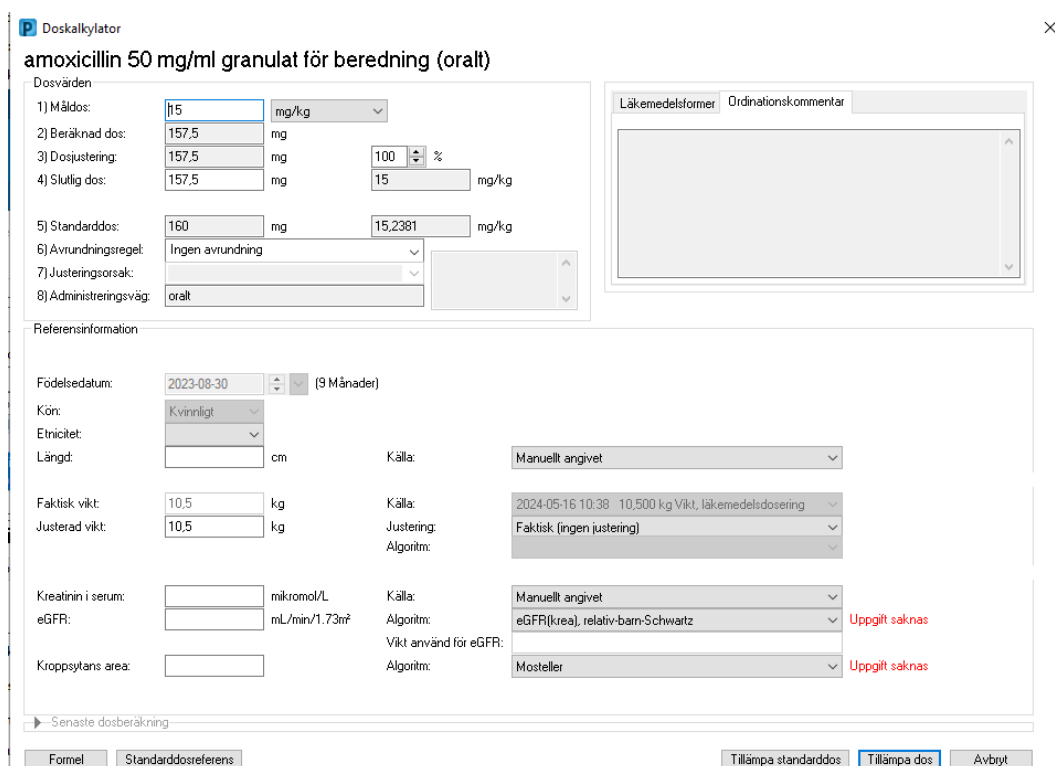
P Doskalkylator

×

amoxicillin 50 mg/ml granulat för beredning (oralt)

Dosvärden

1) Måldos: 15 mg/kg
2) Beräknad dos: 157,5 mg
3) Dosjustering: 157,5 mg 100 %
4) Slutlig dos: 157,5 mg 15 mg/kg

5) Standarddos: 160 mg 15,2381 mg/kg
6) Avrundningsregel: Ingen avrundning
7) Justeringsorsak:
8) Administreringsväg: oralt

Läkemedelsformer | Ordinationskommentar

Referensinformation

Födelsedatum: 2023-08-30 (9 Månader)
Kön: Kvinnligt
Etnicitet:
Längd: cm Källa: Manuellt angivet

Faktisk vikt: 10,5 kg Källa: 2024-05-16 10:38 10,500 kg Vikt, läkemedelsdosering
Justerad vikt: 10,5 kg Justering: Faktisk (ingen justering)
Algoritm:

Kreatinin i serum: mikromol/L Källa: Manuellt angivet
eGFR: mL/min/1.73m² Algoritm: eGFR(krea), relativ-barn-Schwartz Uppgift saknas
Vikt använd för eGFR:
Kroppsytans area: Algoritm: Mosteller Uppgift saknas

Senaste dosberäkning

Formel | Standarddosreferens | Tillämpa standarddos | Tillämpa dos | Avbryt